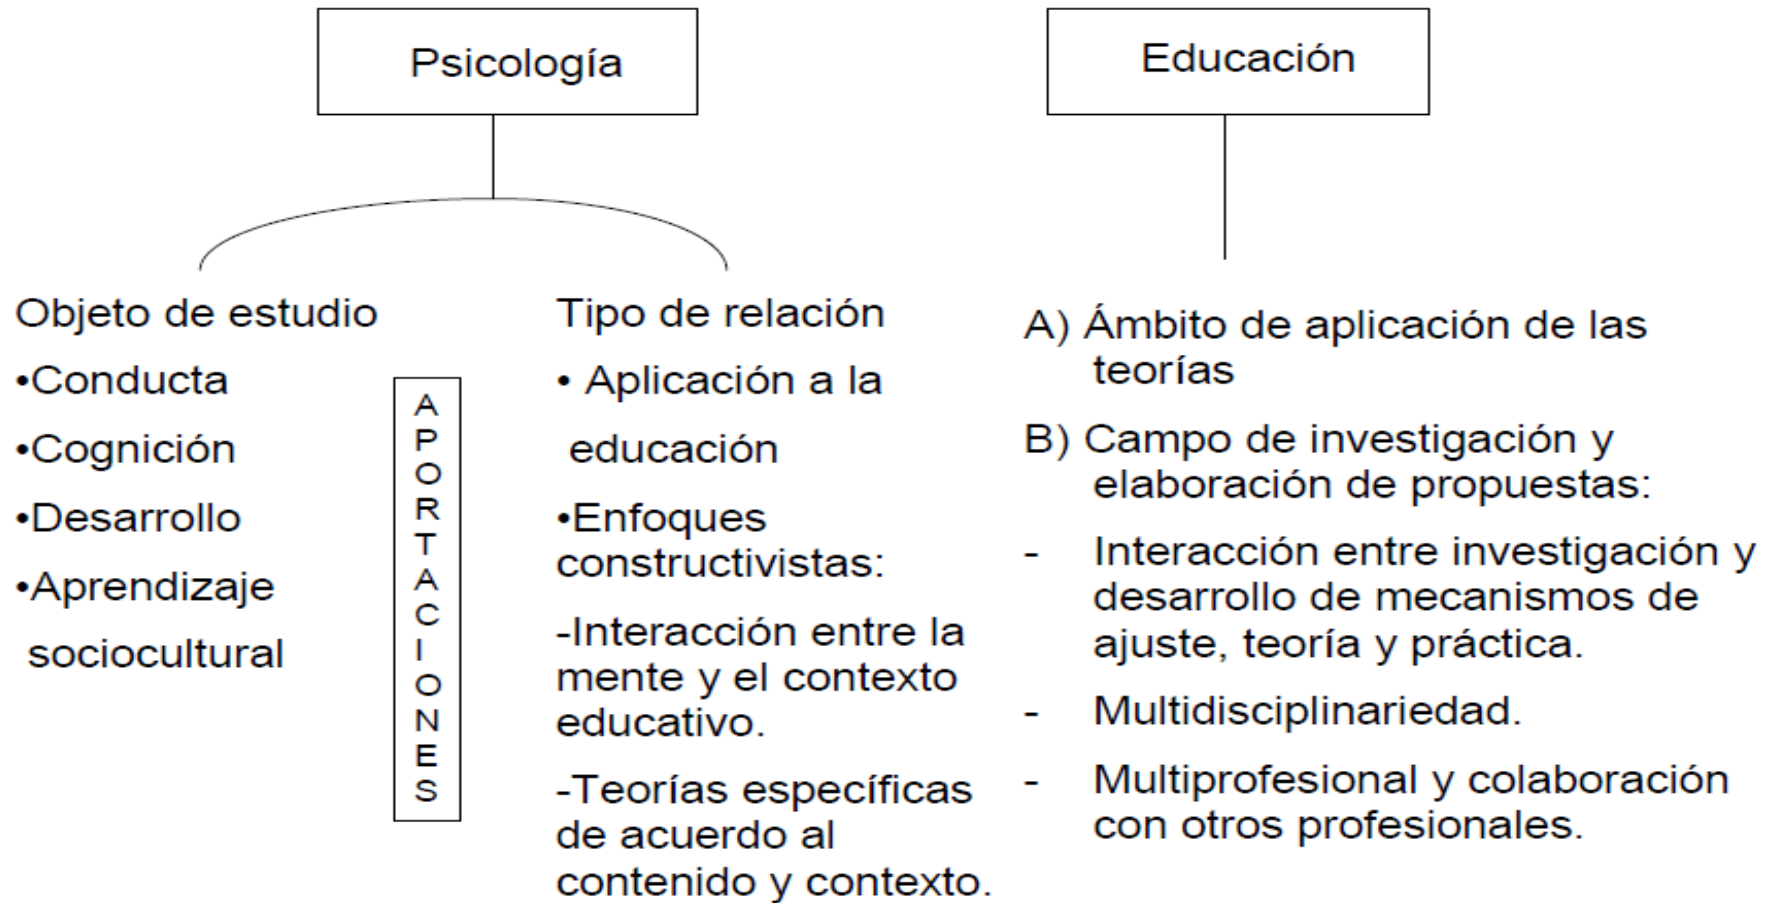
Psicología

Educación

Objeto de estudio

•Conducta

•Cognición

•Desarrollo

•Aprendizaje sociocultural

APORTACIONES

Tipo de relación

• Aplicación a la educación

•Enfoques constructivistas:

-Interacción entre la mente y el contexto educativo.

-Teorías específicas de acuerdo al contenido y contexto.

A) Ámbito de aplicación de las teorías

B) Campo de investigación y elaboración de propuestas:

- Interacción entre investigación y desarrollo de mecanismos de ajuste, teoría y práctica.

- Multidisciplinariedad.

- Multiprofesional y colaboración con otros profesionales.